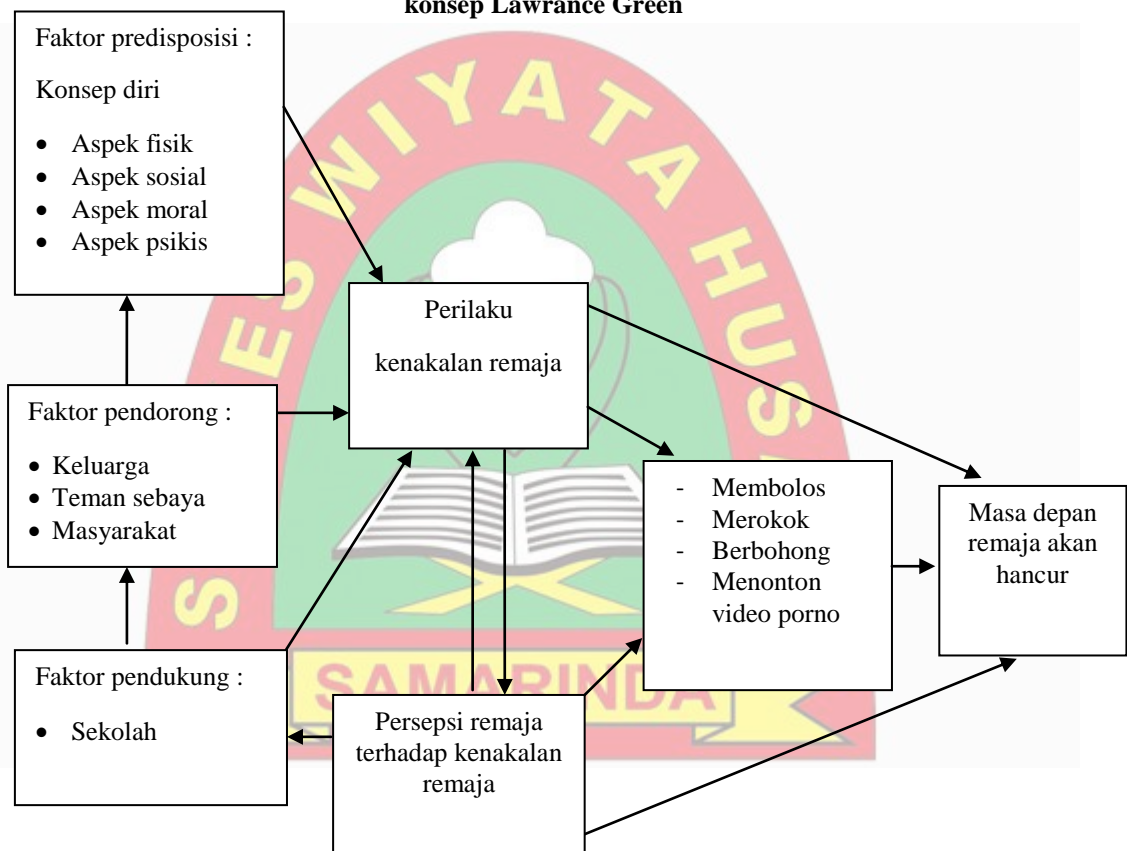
konsep Lawrance Green

Faktor predisposisi :

Konsep diri

- Aspek fisik
- Aspek sosial
- Aspek moral
- Aspek psikis

Perilaku

kenakalan remaja

Faktor pendorong :

- Keluarga
- Teman sebaya
- Masyarakat

- Membolos
- Merokok
- Berbohong
- Menonton video porno

Masa depan remaja akan hancur

Faktor pendukung :

- Sekolah

Persepsi remaja terhadap kenakalan remaja

SAMARINDA